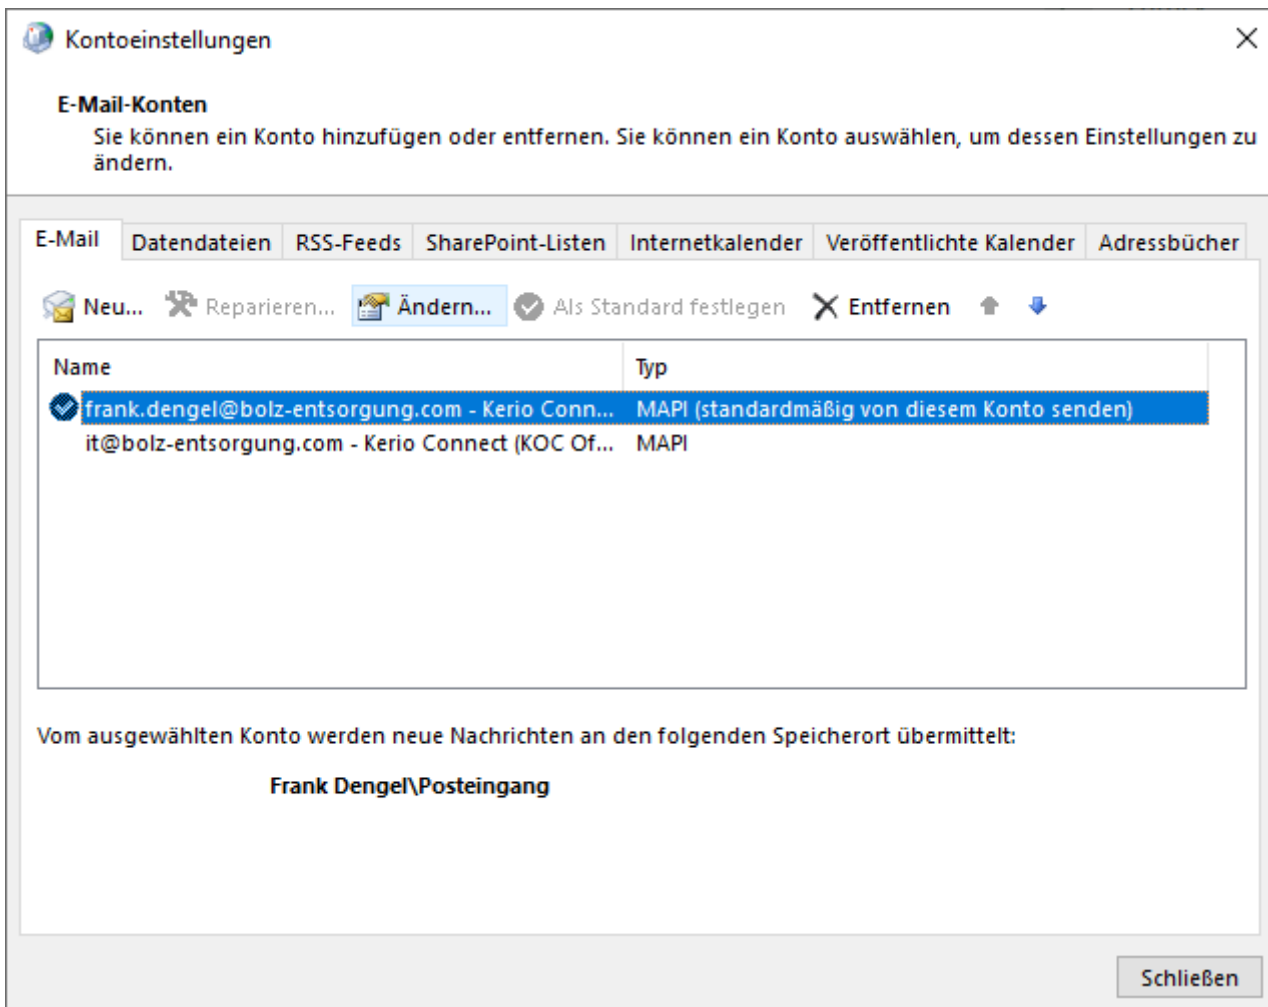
Kontoeinstellungen

E-Mail-Konten

Sie können ein Konto hinzufügen oder entfernen. Sie können ein Konto auswählen, um dessen Einstellungen zu ändern.

E-Mail | Datendateien | RSS-Feeds | SharePoint-Listen | Internetkalender | Veröffentlichte Kalender | Adressbücher

Neu... Reparieren... Ändern... Als Standard festlegen Entfernen

| Name | Typ |
|---|---|
| frank.dengel@bolz-entsorgung.com - Kerio Conn... | MAPI (standardmäßig von diesem Konto senden) |
| it@bolz-entsorgung.com - Kerio Connect (KOC Of... | MAPI |

Vom ausgewählten Konto werden neue Nachrichten an den folgenden Speicherort übermittelt:

Frank Dengel\Posteingang

Schließen